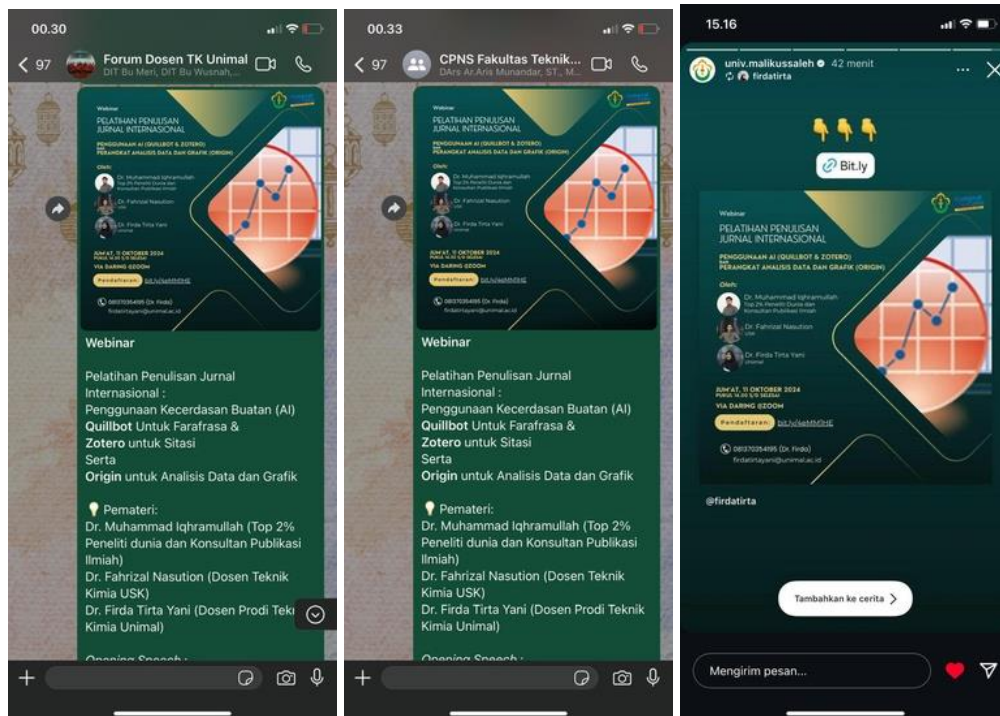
00.30

< 97 Forum Dosen TK Unimal
DIT Bu Meri, DIT Bu Wusnah,...

Webinar
PELATIHAN PENULISAN JURNAL INTERNASIONAL
PENGGUNAAN AI (QUILLBOT & ZOTERO) DAN PERANGKAT ANALISIS DATA DAN GRAFIK (ORIGIN)
Oleh:
Dr. Muhammad Iqhramullah
Dr. Fahrizal Nasution
Dr. Firda Tirta Yani
JUM'AT, 11 OKTOBER 2024
VIA DARING @ZOOM
Pendaftaran: bit.ly/4eMMfHE
081370354195 (Dr. Firda)
firdatirtayani@unimal.ac.id

Webinar

Pelatihan Penulisan Jurnal Internasional :
Penggunaan Kecerdasan Buatan (AI)
Quillbot Untuk Farafrasa &
Zotero untuk Sitasi
Serta
Origin untuk Analisis Data dan Grafik

💡 Pemateri:
Dr. Muhammad Iqhramullah (Top 2% Peneliti dunia dan Konsultan Publikasi Ilmiah)
Dr. Fahrizal Nasution (Dosen Teknik Kimia USK)
Dr. Firda Tirta Yani (Dosen Prodi Tek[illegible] Kimia Unimal)

Opening Speech :

00.33

< 97 CPNS Fakultas Teknik...
DArs Ar.Aris Munandar, ST., M...

Webinar
PELATIHAN PENULISAN JURNAL INTERNASIONAL
PENGGUNAAN AI (QUILLBOT & ZOTERO) DAN PERANGKAT ANALISIS DATA DAN GRAFIK (ORIGIN)
Oleh:
Dr. Muhammad Iqhramullah
Dr. Fahrizal Nasution
Dr. Firda Tirta Yani
JUM'AT, 11 OKTOBER 2024
VIA DARING @ZOOM
Pendaftaran: bit.ly/4eMMfHE
081370354195 (Dr. Firda)
firdatirtayani@unimal.ac.id

Webinar

Pelatihan Penulisan Jurnal Internasional :
Penggunaan Kecerdasan Buatan (AI)
Quillbot Untuk Farafrasa &
Zotero untuk Sitasi
Serta
Origin untuk Analisis Data dan Grafik

💡 Pemateri:
Dr. Muhammad Iqhramullah (Top 2% Peneliti dunia dan Konsultan Publikasi Ilmiah)
Dr. Fahrizal Nasution (Dosen Teknik Kimia USK)
Dr. Firda Tirta Yani (Dosen Prodi Teknik Kimia Unimal)

Opening Speech :

15.16

univ.malikussaleh 42 menit
firdatirta

👇👇👇
Bit.ly

Webinar
PELATIHAN PENULISAN JURNAL INTERNASIONAL
PENGGUNAAN AI (QUILLBOT & ZOTERO) DAN PERANGKAT ANALISIS DATA DAN GRAFIK (ORIGIN)
Oleh:
Dr. Muhammad Iqhramullah
Top 2% Peneliti Dunia dan Konsultan Publikasi Ilmiah
Dr. Fahrizal Nasution
USK
Dr. Firda Tirta Yani
Unimal
JUM'AT, 11 OKTOBER 2024
PUKUL 14.00 S/D SELESAI
VIA DARING @ZOOM
Pendaftaran: bit.ly/4eMMfHE
081370354195 (Dr. Firda)
firdatirtayani@unimal.ac.id

@firdatirta

Tambahkan ke cerita >

Mengirim pesan...